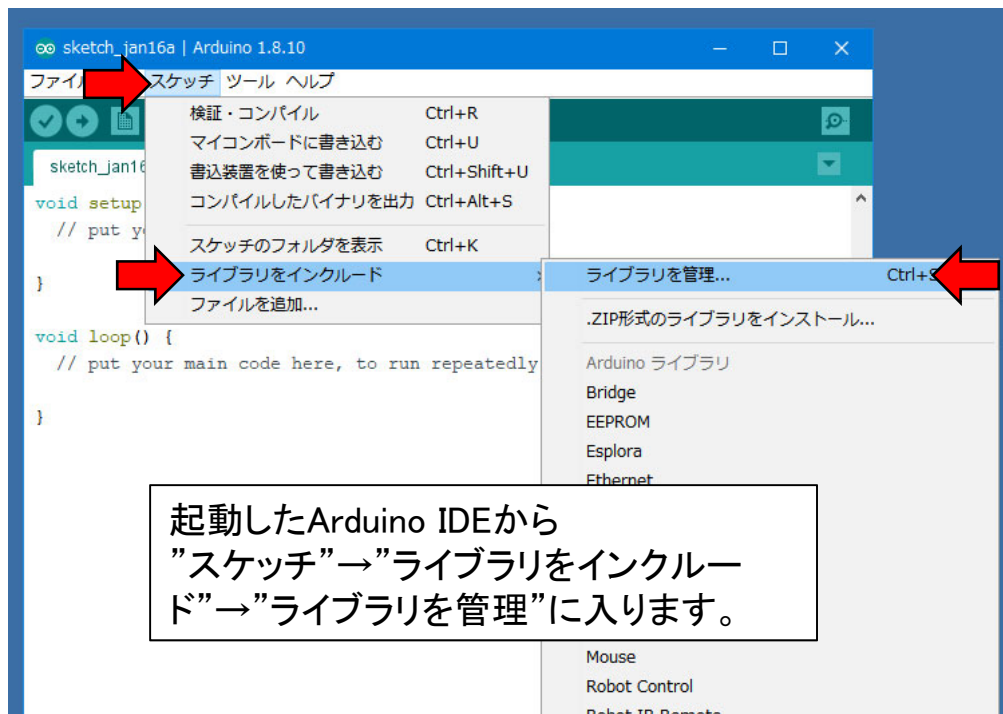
sketch_jan16a | Arduino 1.8.10

ファイル スケッチ ツール ヘルプ

検証・コンパイル Ctrl+R
マイコンボードに書き込む Ctrl+U
書込装置を使って書き込む Ctrl+Shift+U
コンパイルしたバイナリを出力 Ctrl+Alt+S

スケッチのフォルダを表示 Ctrl+K
ライブラリをインクルード
ファイルを追加...

sketch_jan16

void setup
// put yo

}

void loop() {
// put your main code here, to run repeatedly

}

ライブラリを管理... Ctrl+S

.ZIP形式のライブラリをインストール...

Arduino ライブラリ
Bridge
EEPROM
Esplora
Ethernet

Mouse
Robot Control
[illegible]

起動したArduino IDEから”スケッチ”→”ライブラリをインクルード”→”ライブラリを管理”に入ります。